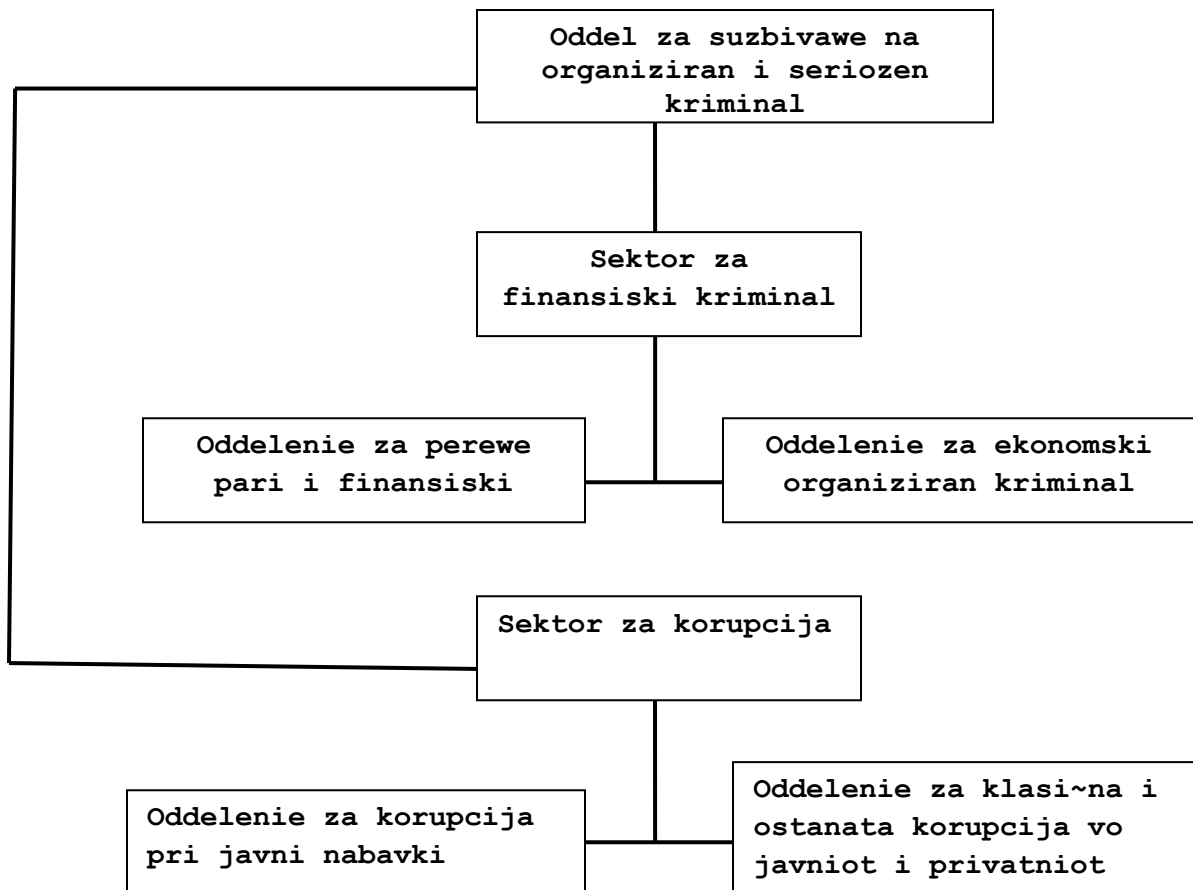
Oddel za suzbivawe na organiziran i seriozen kriminal

Sektor za finansiski kriminal

Oddelenie za perewe pari i finansiski

Oddelenie za ekonomski organiziran kriminal

Sektor za korupcija

Oddelenie za korupcija pri javni nabavki

Oddelenie za klasi~na i ostanata korupcija vo javniot i privatniot